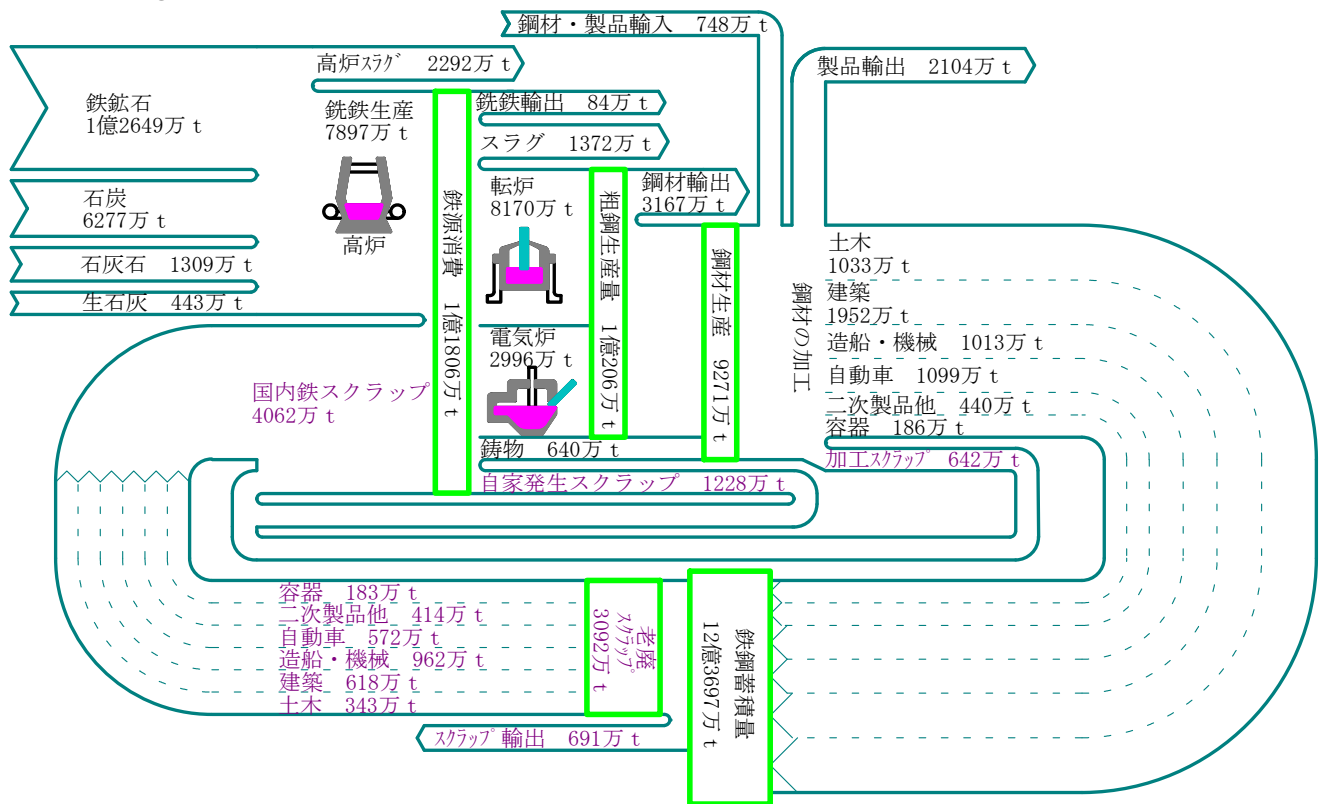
鋼材・製品輸入 748万 t

高炉ｽﾗｸﾞ 2292万 t

製品輸出 2104万 t

鉄鉱石
1億2649万 t

銑鉄生産
7897万 t

銑鉄輸出 84万 t

スラグ 1372万 t

石炭
6277万 t

高炉

鉄源消費 1億1806万 t

転炉
8170万 t

粗鋼生産量 1億206万 t

鋼材輸出
3167万 t

鋼材生産 9271万 t

石灰石 1309万 t

生石灰 443万 t

土木
1033万 t

建築
1952万 t

鋼材の加工

造船・機械 1013万 t

自動車 1099万 t

二次製品他 440万 t

容器 186万 t

電気炉
2996万 t

国内鉄スクラップ
4062万 t

鋳物 640万 t

加工ｽｸﾗｯﾌﾟ 642万 t

自家発生スクラップ 1228万 t

容器 183万 t
二次製品他 414万 t
自動車 572万 t
造船・機械 962万 t
建築 618万 t
土木 343万 t

老廃ｽｸﾗｯﾌﾟ
3092万 t

鉄鋼蓄積量
12億3697万 t

ｽｸﾗｯﾌﾟ 輸出 691万 t